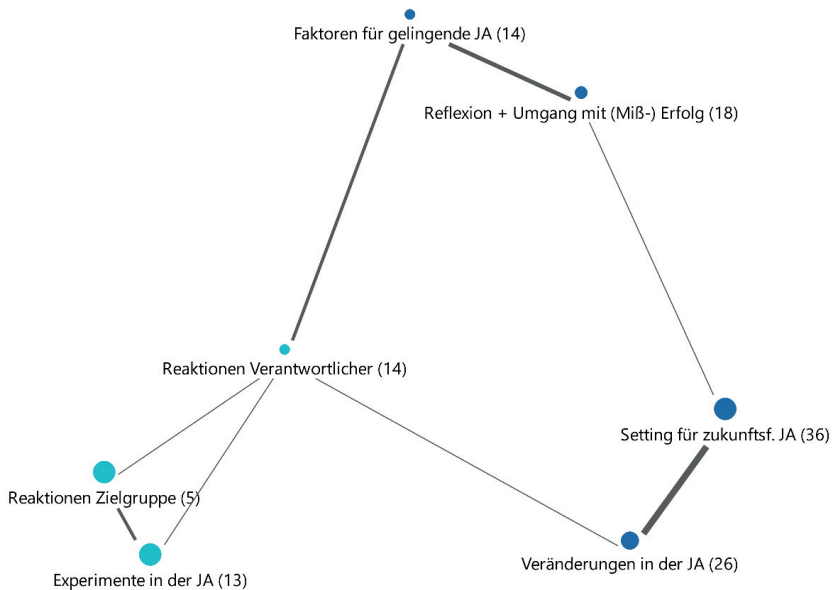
Faktoren für gelingende JA (14)

Reflexion + Umgang mit (Miß-) Erfolg (18)

Reaktionen Verantwortlicher (14)

Setting für zukunftsf. JA (36)

Reaktionen Zielgruppe (5)

Experimente in der JA (13)

Veränderungen in der JA (26)